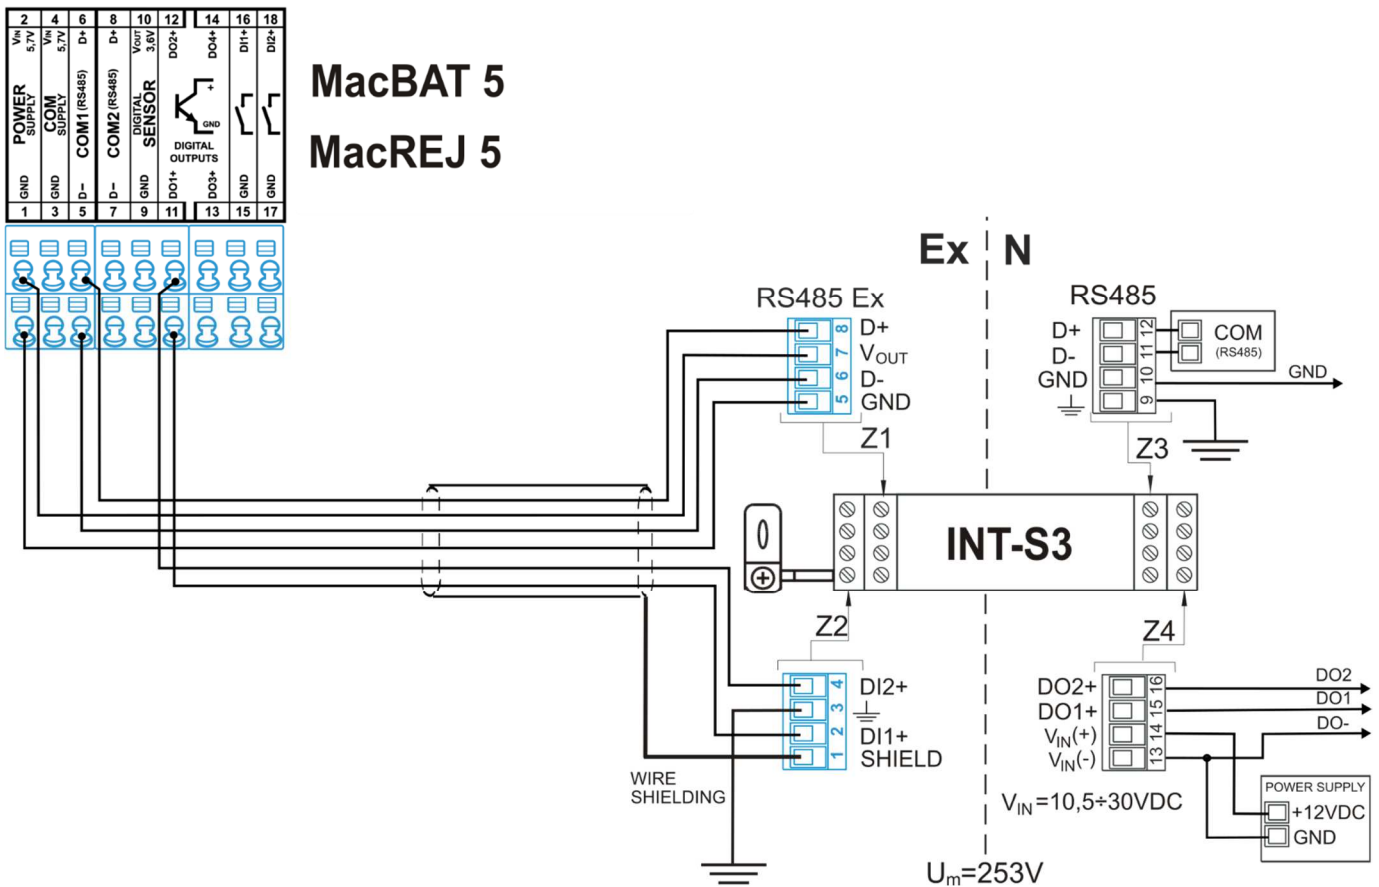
2 4 6 8 10 12 14 16 18
$V_{IN}$ 5,7V
$V_{IN}$ 5,7V
D+
D+
$V_{OUT}$ 3,6V
DO2+
DO4+
DI1+
DI2+
POWER SUPPLY
COM SUPPLY
COM1 (RS485)
COM2 (RS485)
DIGITAL SENSOR
DIGITAL OUTPUTS
GND
GND
GND
D-
D-
GND
DO1+
DO3+
GND
GND
1 3 5 7 9 11 13 15 17

MacBAT 5
MacREJ 5

Ex N

RS485 Ex
8 D+
7 $V_{OUT}$
6 D-
5 GND
Z1

RS485
D+ 12
D- 11
GND 10
9
COM (RS485)
GND
Z3

INT-S3

Z2
4 DI2+
3
2 DI1+
1 SHIELD

WIRE SHIELDING

Z4
DO2+ 16
DO1+ 15
$V_{IN}(+)$ 14
$V_{IN}(-)$ 13
DO2
DO1
DO-
POWER SUPPLY
+12VDC
GND

$V_{IN}$=10,5÷30VDC

$U_m$=253V